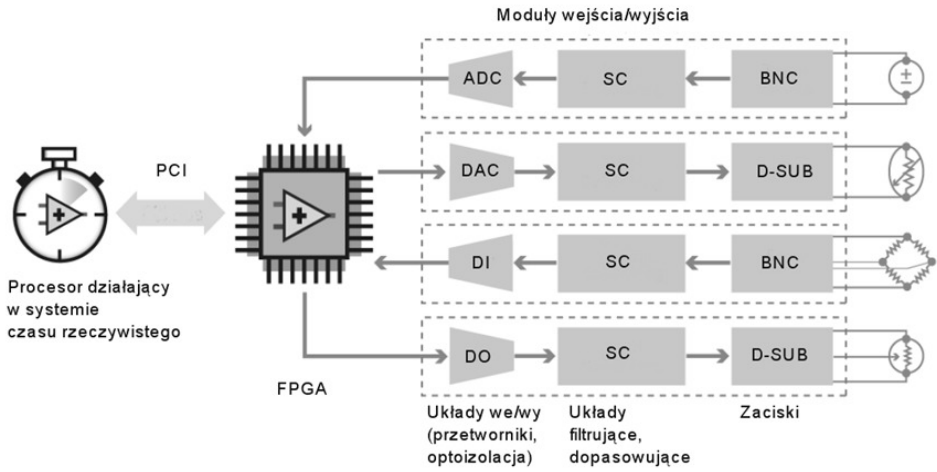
Moduły wejścia/wyjścia

ADC
SC
BNC
±

PCI

DAC
SC
D-SUB

DI
SC
BNC

DO
SC
D-SUB

Procesor działający w systemie czasu rzeczywistego

FPGA

Układy we/wy (przetworniki, optoizolacja)

Układy filtrujące, dopasowujące

Zaciski